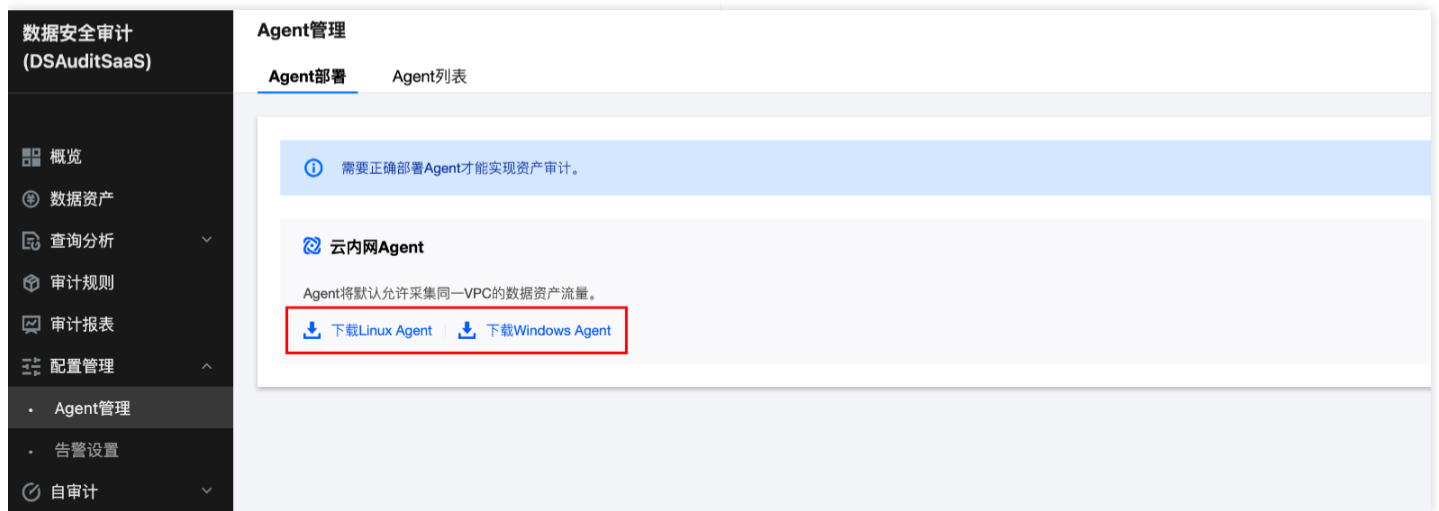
数据安全审计
(DSAuditSaaS)

概览
数据资产
查询分析
审计规则
审计报表
配置管理
Agent管理
告警设置
自审计

Agent管理

Agent部署 Agent列表

需要正确部署Agent才能实现资产审计。

云内网Agent

Agent将默认允许采集同一VPC的数据资产流量。

下载Linux Agent | 下载Windows Agent